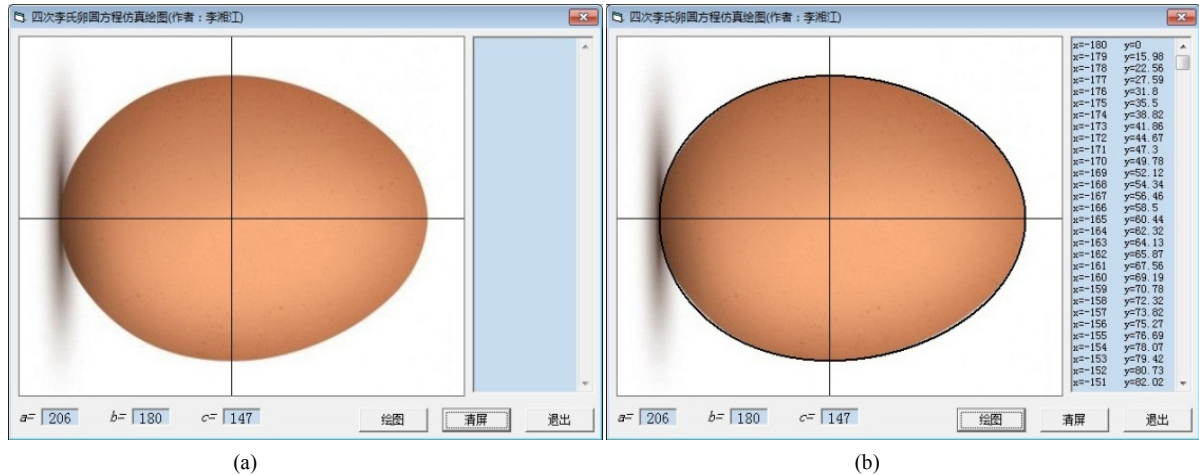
四次李氏卵圆方程仿真绘图(作者：李湘江)

a= 206 b= 180 c= 147

绘图 清屏 退出

(a)

四次李氏卵圆方程仿真绘图(作者：李湘江)

x=-180 y=0
x=-179 y=15.98
x=-178 y=22.56
x=-177 y=27.59
x=-176 y=31.8
x=-175 y=35.5
x=-174 y=38.82
x=-173 y=41.86
x=-172 y=44.67
x=-171 y=47.3
x=-170 y=49.78
x=-169 y=52.12
x=-168 y=54.34
x=-167 y=56.46
x=-166 y=58.5
x=-165 y=60.44
x=-164 y=62.32
x=-163 y=64.13
x=-162 y=65.87
x=-161 y=67.56
x=-160 y=69.19
x=-159 y=70.78
x=-158 y=72.32
x=-157 y=73.82
x=-156 y=75.27
x=-155 y=76.69
x=-154 y=78.07
x=-153 y=79.42
x=-152 y=80.73
x=-151 y=82.02

a= 206 b= 180 c= 147

绘图 清屏 退出

(b)